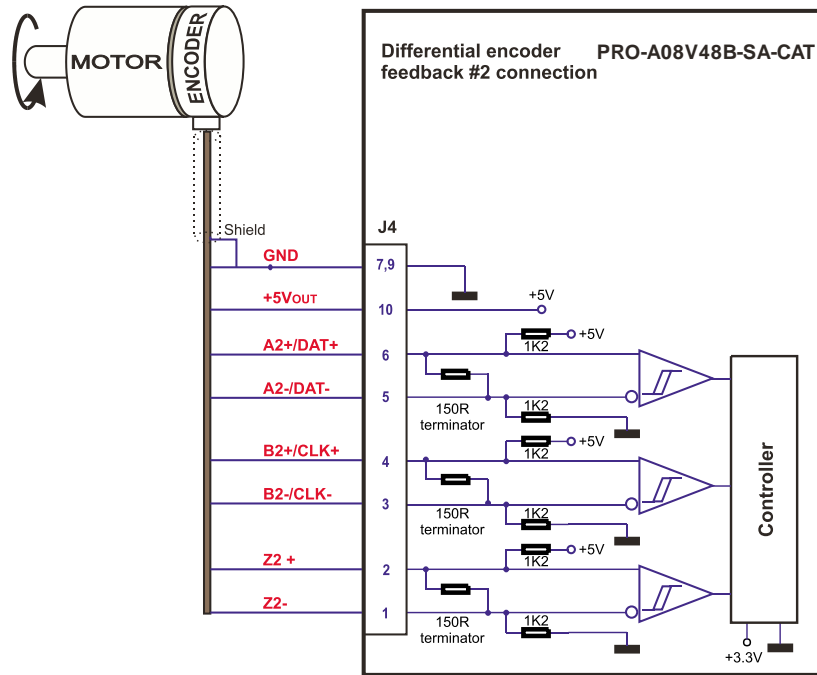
MOTOR
ENCODER
Differential encoder feedback #2 connection
PRO-A08V48B-SA-CAT
Shield
J4
GND
7,9
+5V$_{OUT}$
10
+5V
A2+/DAT+
6
1K2
+5V
A2-/DAT-
5
150R terminator
1K2
B2+/CLK+
4
1K2
+5V
B2-/CLK-
3
150R terminator
1K2
Controller
Z2 +
2
1K2
+5V
Z2-
1
150R terminator
1K2
+3.3V